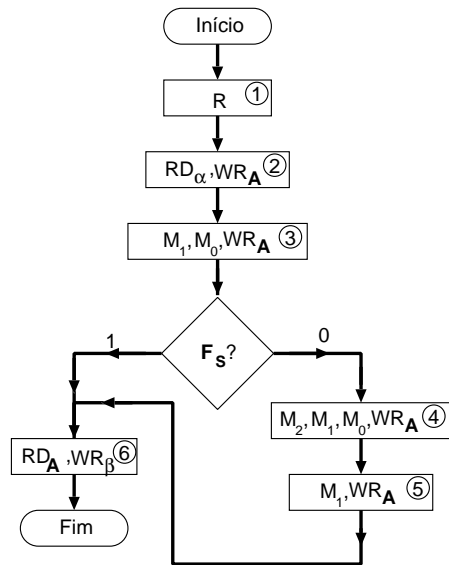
Início

R ①

$RD_{\alpha}$, $WR_{\mathbf{A}}$ ②

$M_1$, $M_0$, $WR_{\mathbf{A}}$ ③

$\mathbf{F_S}$?

1

0

$M_2$, $M_1$, $M_0$, $WR_{\mathbf{A}}$ ④

$M_1$, $WR_{\mathbf{A}}$ ⑤

$RD_{\mathbf{A}}$, $WR_{\beta}$ ⑥

Fim